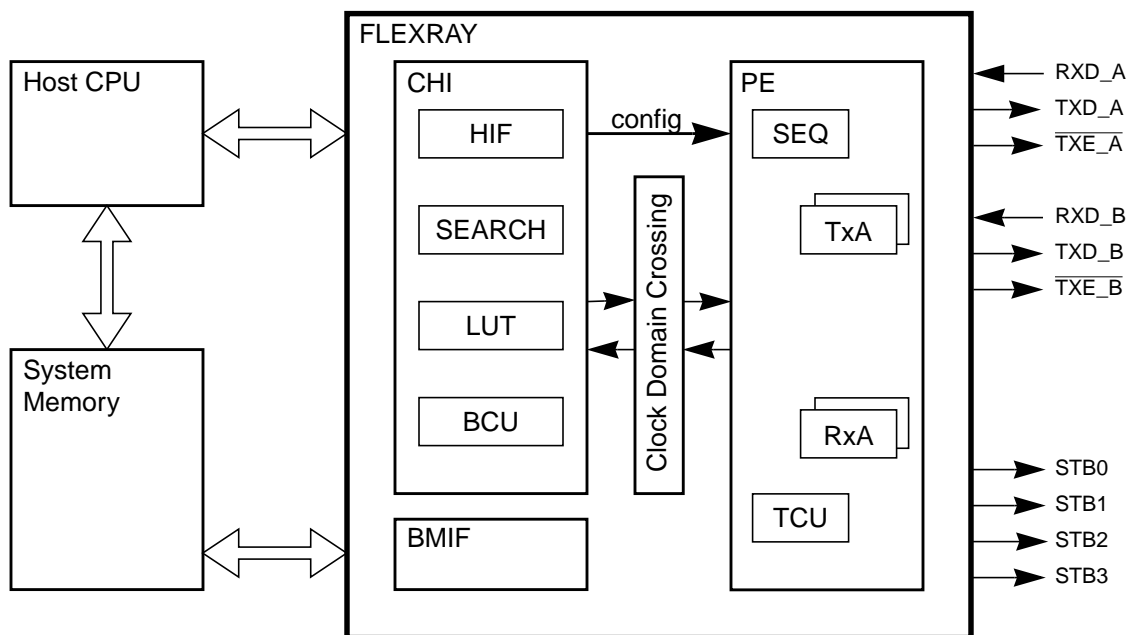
Host CPU

System Memory

FLEXRAY

CHI

HIF

SEARCH

LUT

BCU

config

Clock Domain Crossing

PE

SEQ

TxA

RxA

TCU

BMIF

RXD_A
TXD_A
$\overline{TXE\_A}$
RXD_B
TXD_B
$\overline{TXE\_B}$
STB0
STB1
STB2
STB3